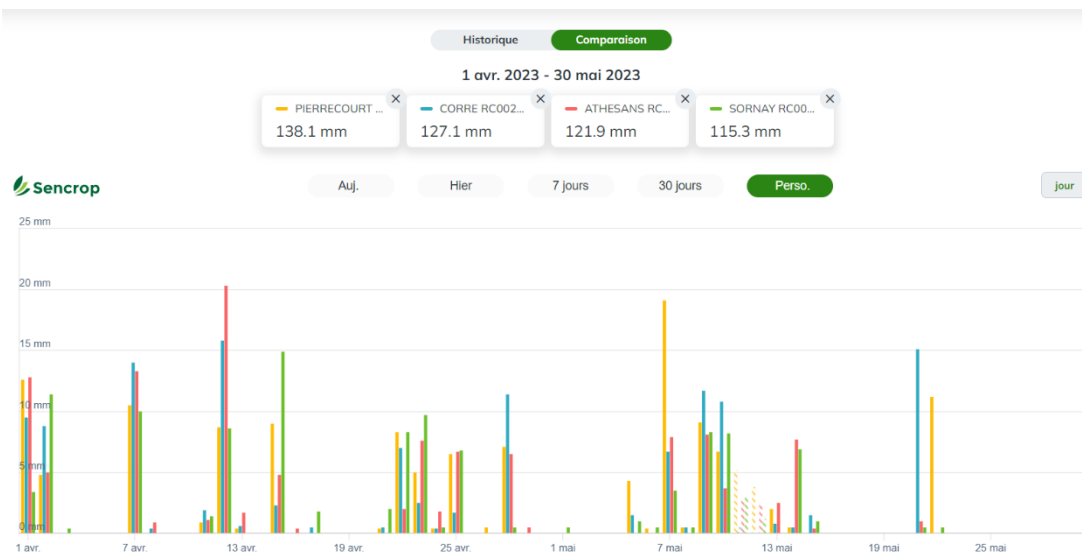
Historique
Comparaison

1 avr. 2023 - 30 mai 2023

PIERRECOURT ...
138.1 mm

CORRE RC002...
127.1 mm

ATHESANS RC...
121.9 mm

SORNAY RC00...
115.3 mm

Sencrop

Auj.
Hier
7 jours
30 jours
Perso.
jour

25 mm
20 mm
15 mm
10 mm
5 mm
0 mm

1 avr.
7 avr.
13 avr.
19 avr.
25 avr.
1 mai
7 mai
13 mai
19 mai
25 mai